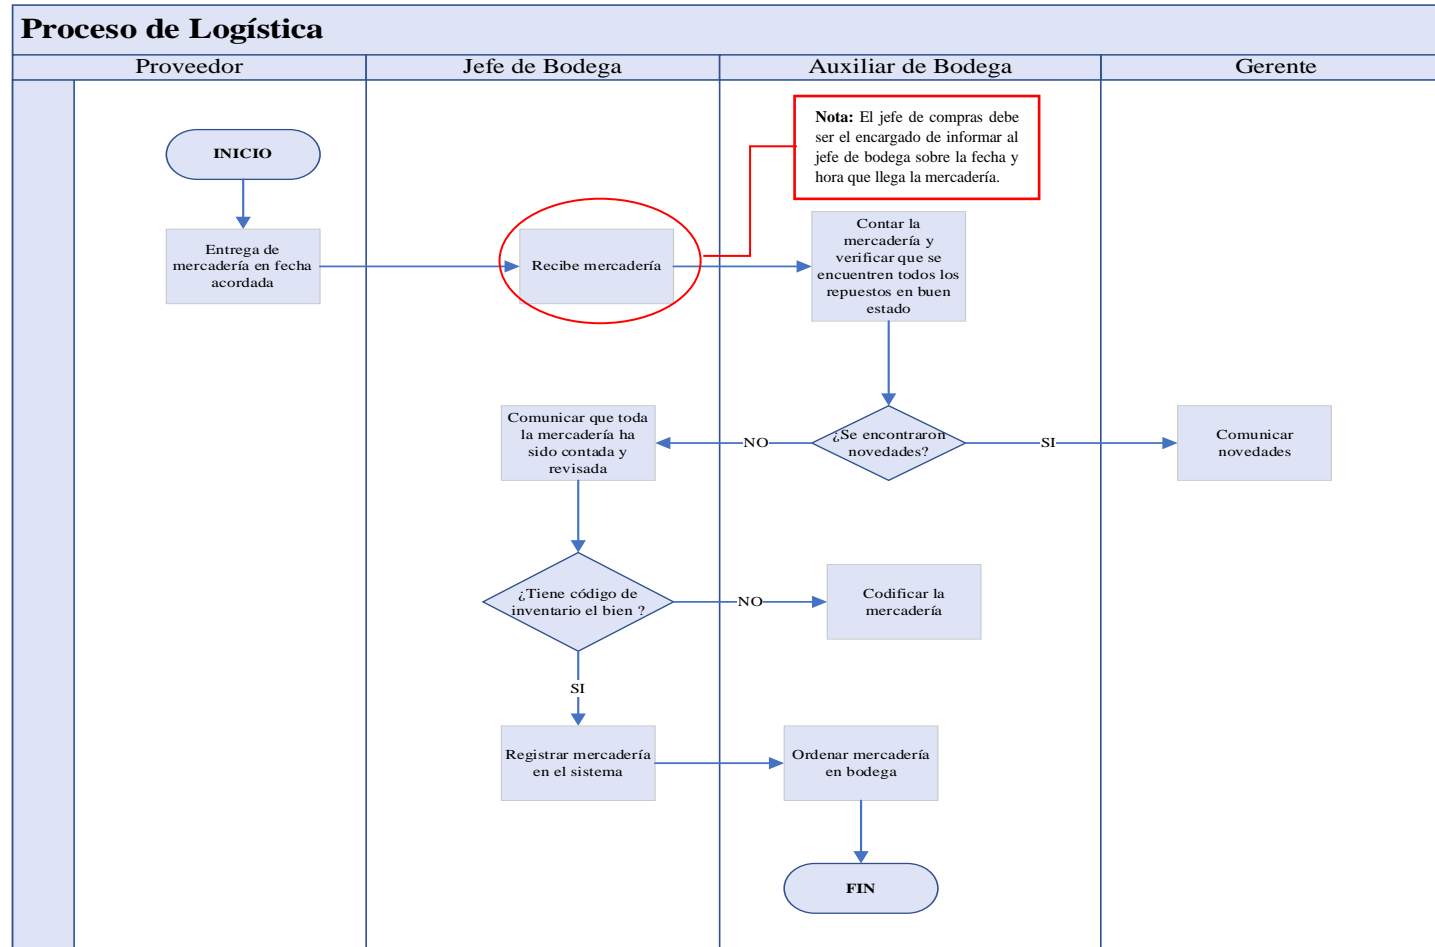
Proceso de Logística

Proveedor

Jefe de Bodega

Auxiliar de Bodega

Gerente

**Nota:** El jefe de compras debe ser el encargado de informar al jefe de bodega sobre la fecha y hora que llega la mercadería.

INICIO

Entrega de mercadería en fecha acordada

Recibe mercadería

Contar la mercadería y verificar que se encuentren todos los repuestos en buen estado

¿Se encontraron novedades?

NO

SI

Comunicar que toda la mercadería ha sido contada y revisada

Comunicar novedades

¿Tiene código de inventario el bien ?

NO

Codificar la mercadería

SI

Registrar mercadería en el sistema

Ordenar mercadería en bodega

FIN